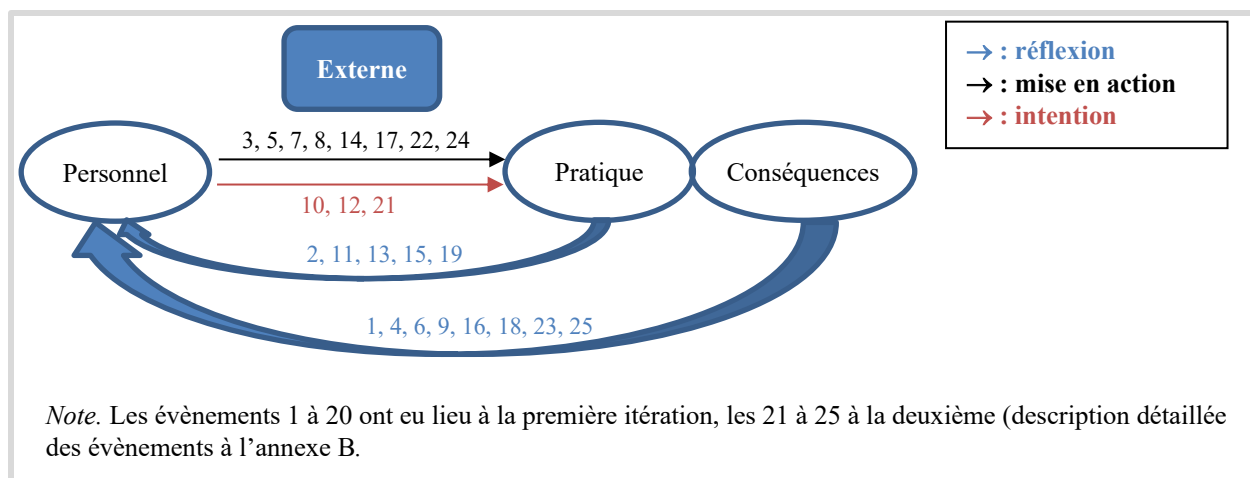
Externe

→ : réflexion
→ : mise en action
→ : intention

Personnel

3, 5, 7, 8, 14, 17, 22, 24

10, 12, 21

Pratique

Conséquences

2, 11, 13, 15, 19

1, 4, 6, 9, 16, 18, 23, 25

Note. Les évènements 1 à 20 ont eu lieu à la première itération, les 21 à 25 à la deuxième (description détaillée des évènements à l'annexe B.